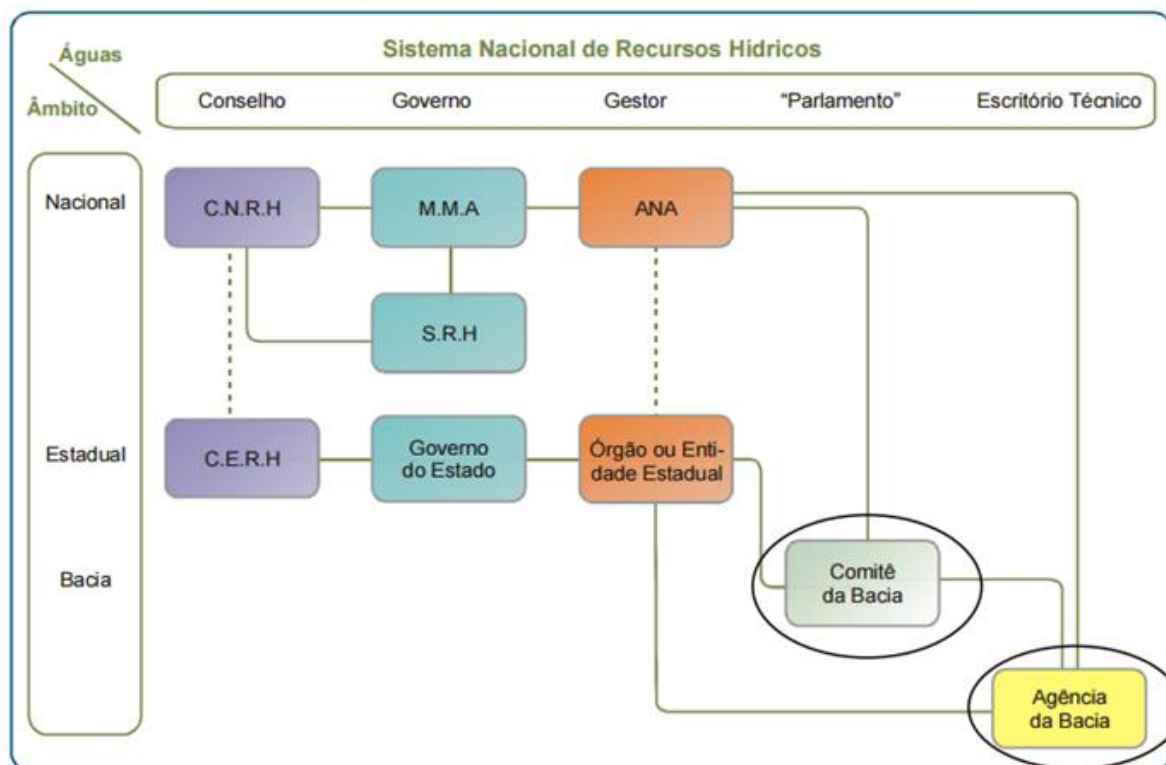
Águas
Âmbito

Sistema Nacional de Recursos Hídricos

Conselho
Governo
Gestor
"Parlamento"
Escritório Técnico

Nacional
Estadual
Bacia

C.N.R.H
M.M.A
ANA
S.R.H
C.E.R.H
Governo do Estado
Órgão ou Entidade Estadual
Comitê da Bacia
Agência da Bacia